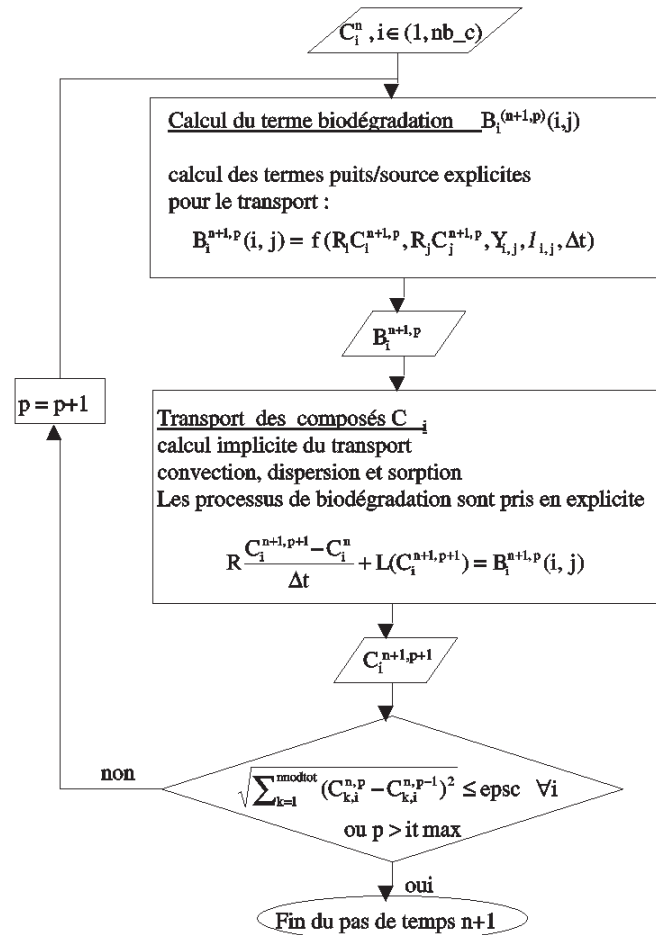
$C_i^n$ , $i \in (1, nb\_c)$

Calcul du terme biodégradation $B_i^{(n+1,p)}(i,j)$

calcul des termes puits/source explicites pour le transport :

$B_i^{n+1,p}(i,j) = f(R_i C_i^{n+1,p}, R_j C_j^{n+1,p}, Y_{i,j}, I_{i,j}, \Delta t)$

$B_i^{n+1,p}$

p = p+1

Transport des composés $C_i$
calcul implicite du transport
convection, dispersion et sorption
Les processus de biodégradation sont pris en explicite

$R\frac{C_i^{n+1,p+1} - C_i^n}{\Delta t} + L(C_i^{n+1,p+1}) = B_i^{n+1,p}(i,j)$

$C_i^{n+1,p+1}$

non

$\sqrt{\sum_{k=1}^{nmodtot}(C_{k,i}^{n,p} - C_{k,i}^{n,p-1})^2} \leq epsc \quad \forall i$

ou p > it max

oui

Fin du pas de temps n+1